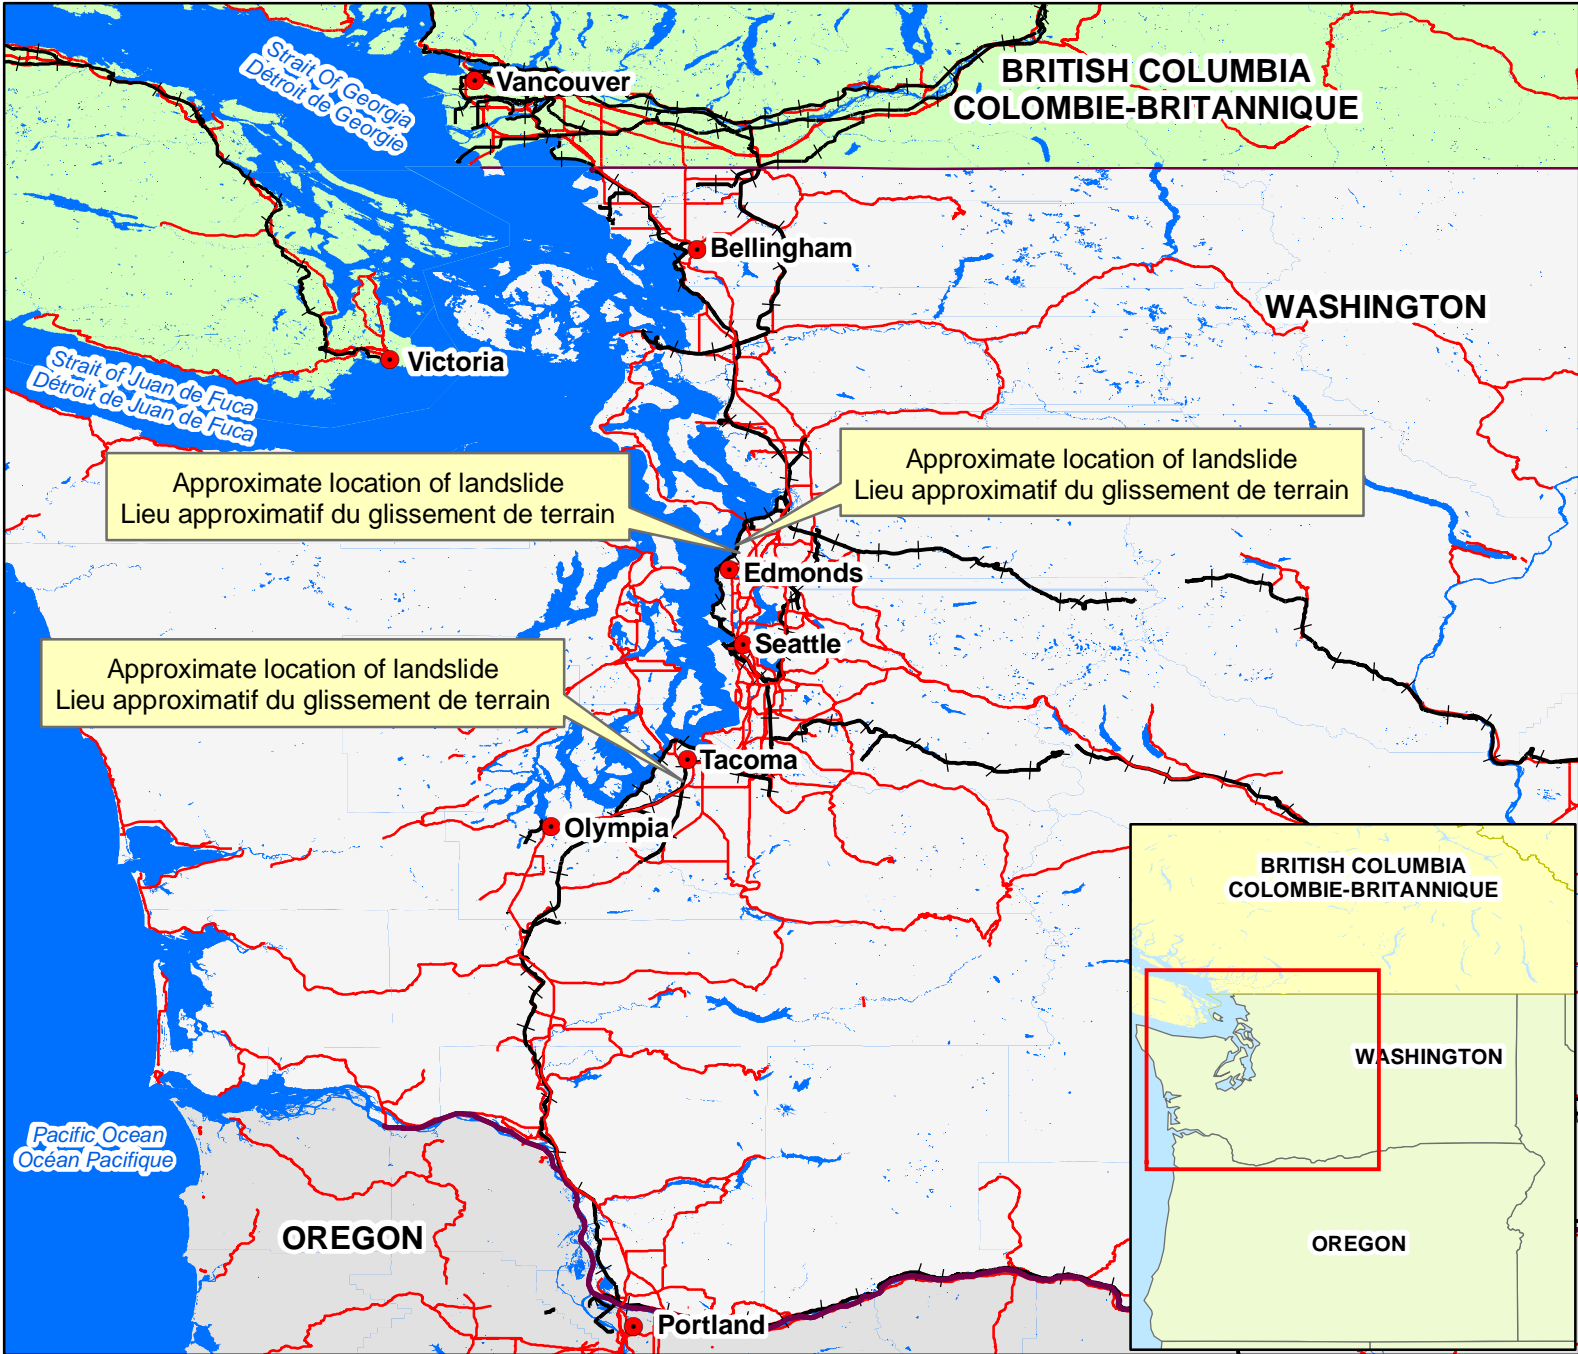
Strait Of Georgia
Détroit de Georgie

Vancouver

BRITISH COLUMBIA
COLOMBIE-BRITANNIQUE

Bellingham

WASHINGTON

Victoria

Strait of Juan de Fuca
Détroit de Juan de Fuca

Approximate location of landslide
Lieu approximatif du glissement de terrain

Approximate location of landslide
Lieu approximatif du glissement de terrain

Edmonds

Seattle

Approximate location of landslide
Lieu approximatif du glissement de terrain

Tacoma

Olympia

BRITISH COLUMBIA
COLOMBIE-BRITANNIQUE

WASHINGTON

Pacific Ocean
Océan Pacifique

OREGON

OREGON

Portland